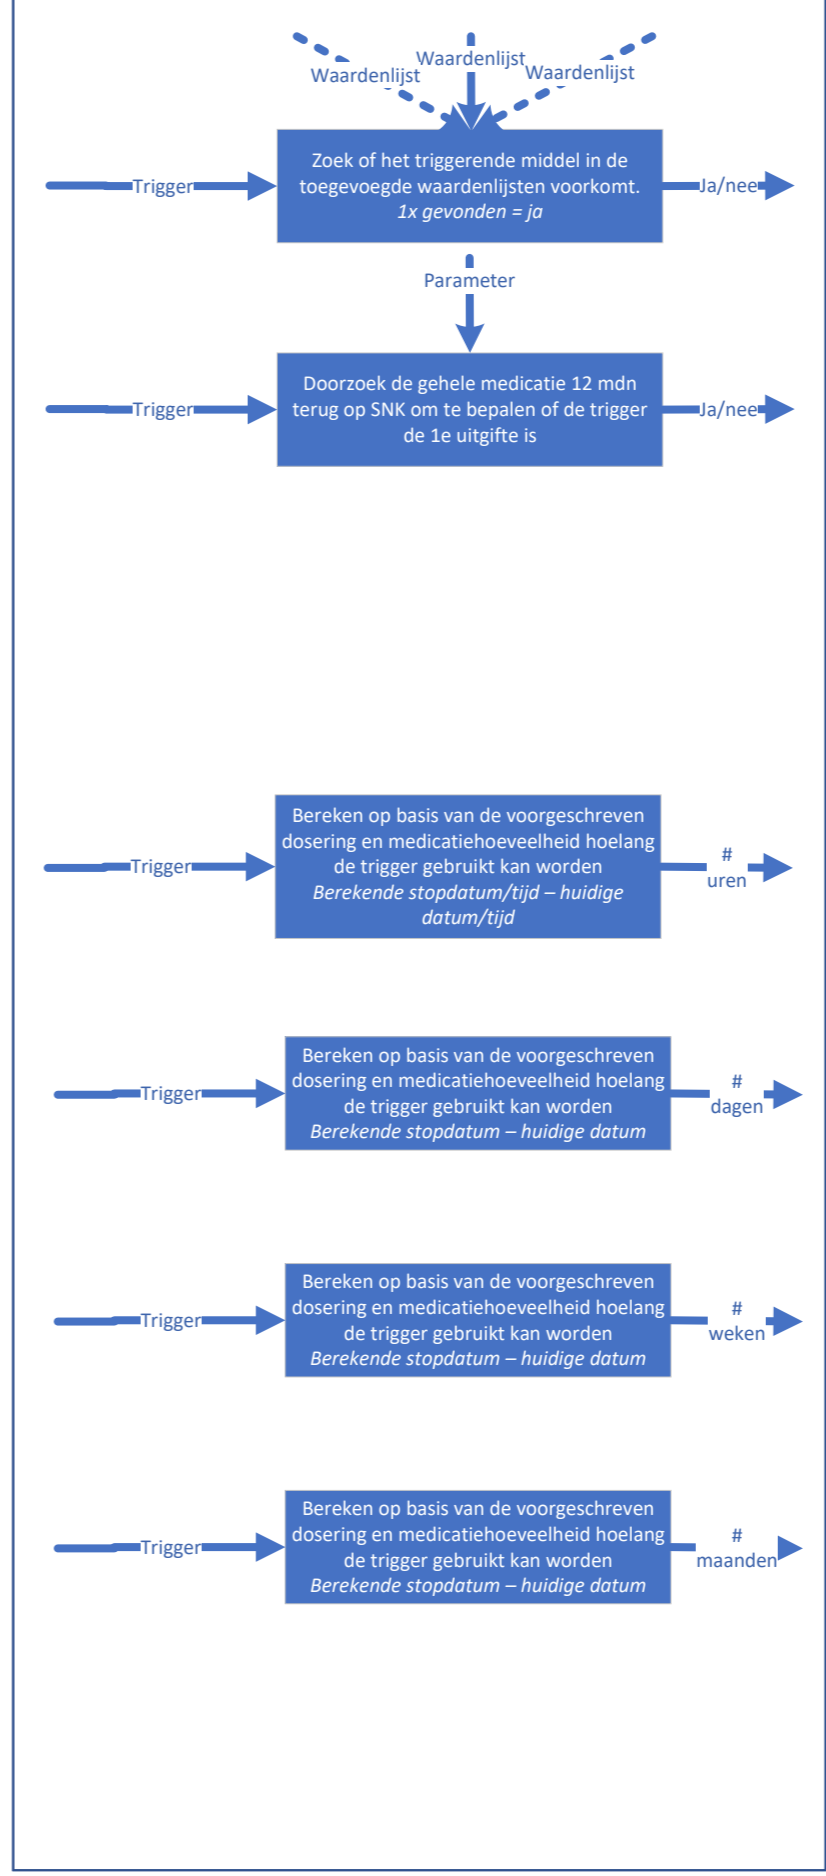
Waardenlijst Waardenlijst Waardenlijst

Trigger

Zoek of het triggerende middel in de toegevoegde waardenlijsten voorkomt.
*1x gevonden = ja*

Ja/nee

Parameter

Trigger

Doorzoek de gehele medicatie 12 mdn terug op SNK om te bepalen of de trigger de 1e uitgifte is

Ja/nee

Trigger

Bereken op basis van de voorgeschreven dosering en medicatiehoeveelheid hoelang de trigger gebruikt kan worden
*Berekende stopdatum/tijd – huidige datum/tijd*

# uren

Trigger

Bereken op basis van de voorgeschreven dosering en medicatiehoeveelheid hoelang de trigger gebruikt kan worden
*Berekende stopdatum – huidige datum*

# dagen

Trigger

Bereken op basis van de voorgeschreven dosering en medicatiehoeveelheid hoelang de trigger gebruikt kan worden
*Berekende stopdatum – huidige datum*

# weken

Trigger

Bereken op basis van de voorgeschreven dosering en medicatiehoeveelheid hoelang de trigger gebruikt kan worden
*Berekende stopdatum – huidige datum*

# maanden